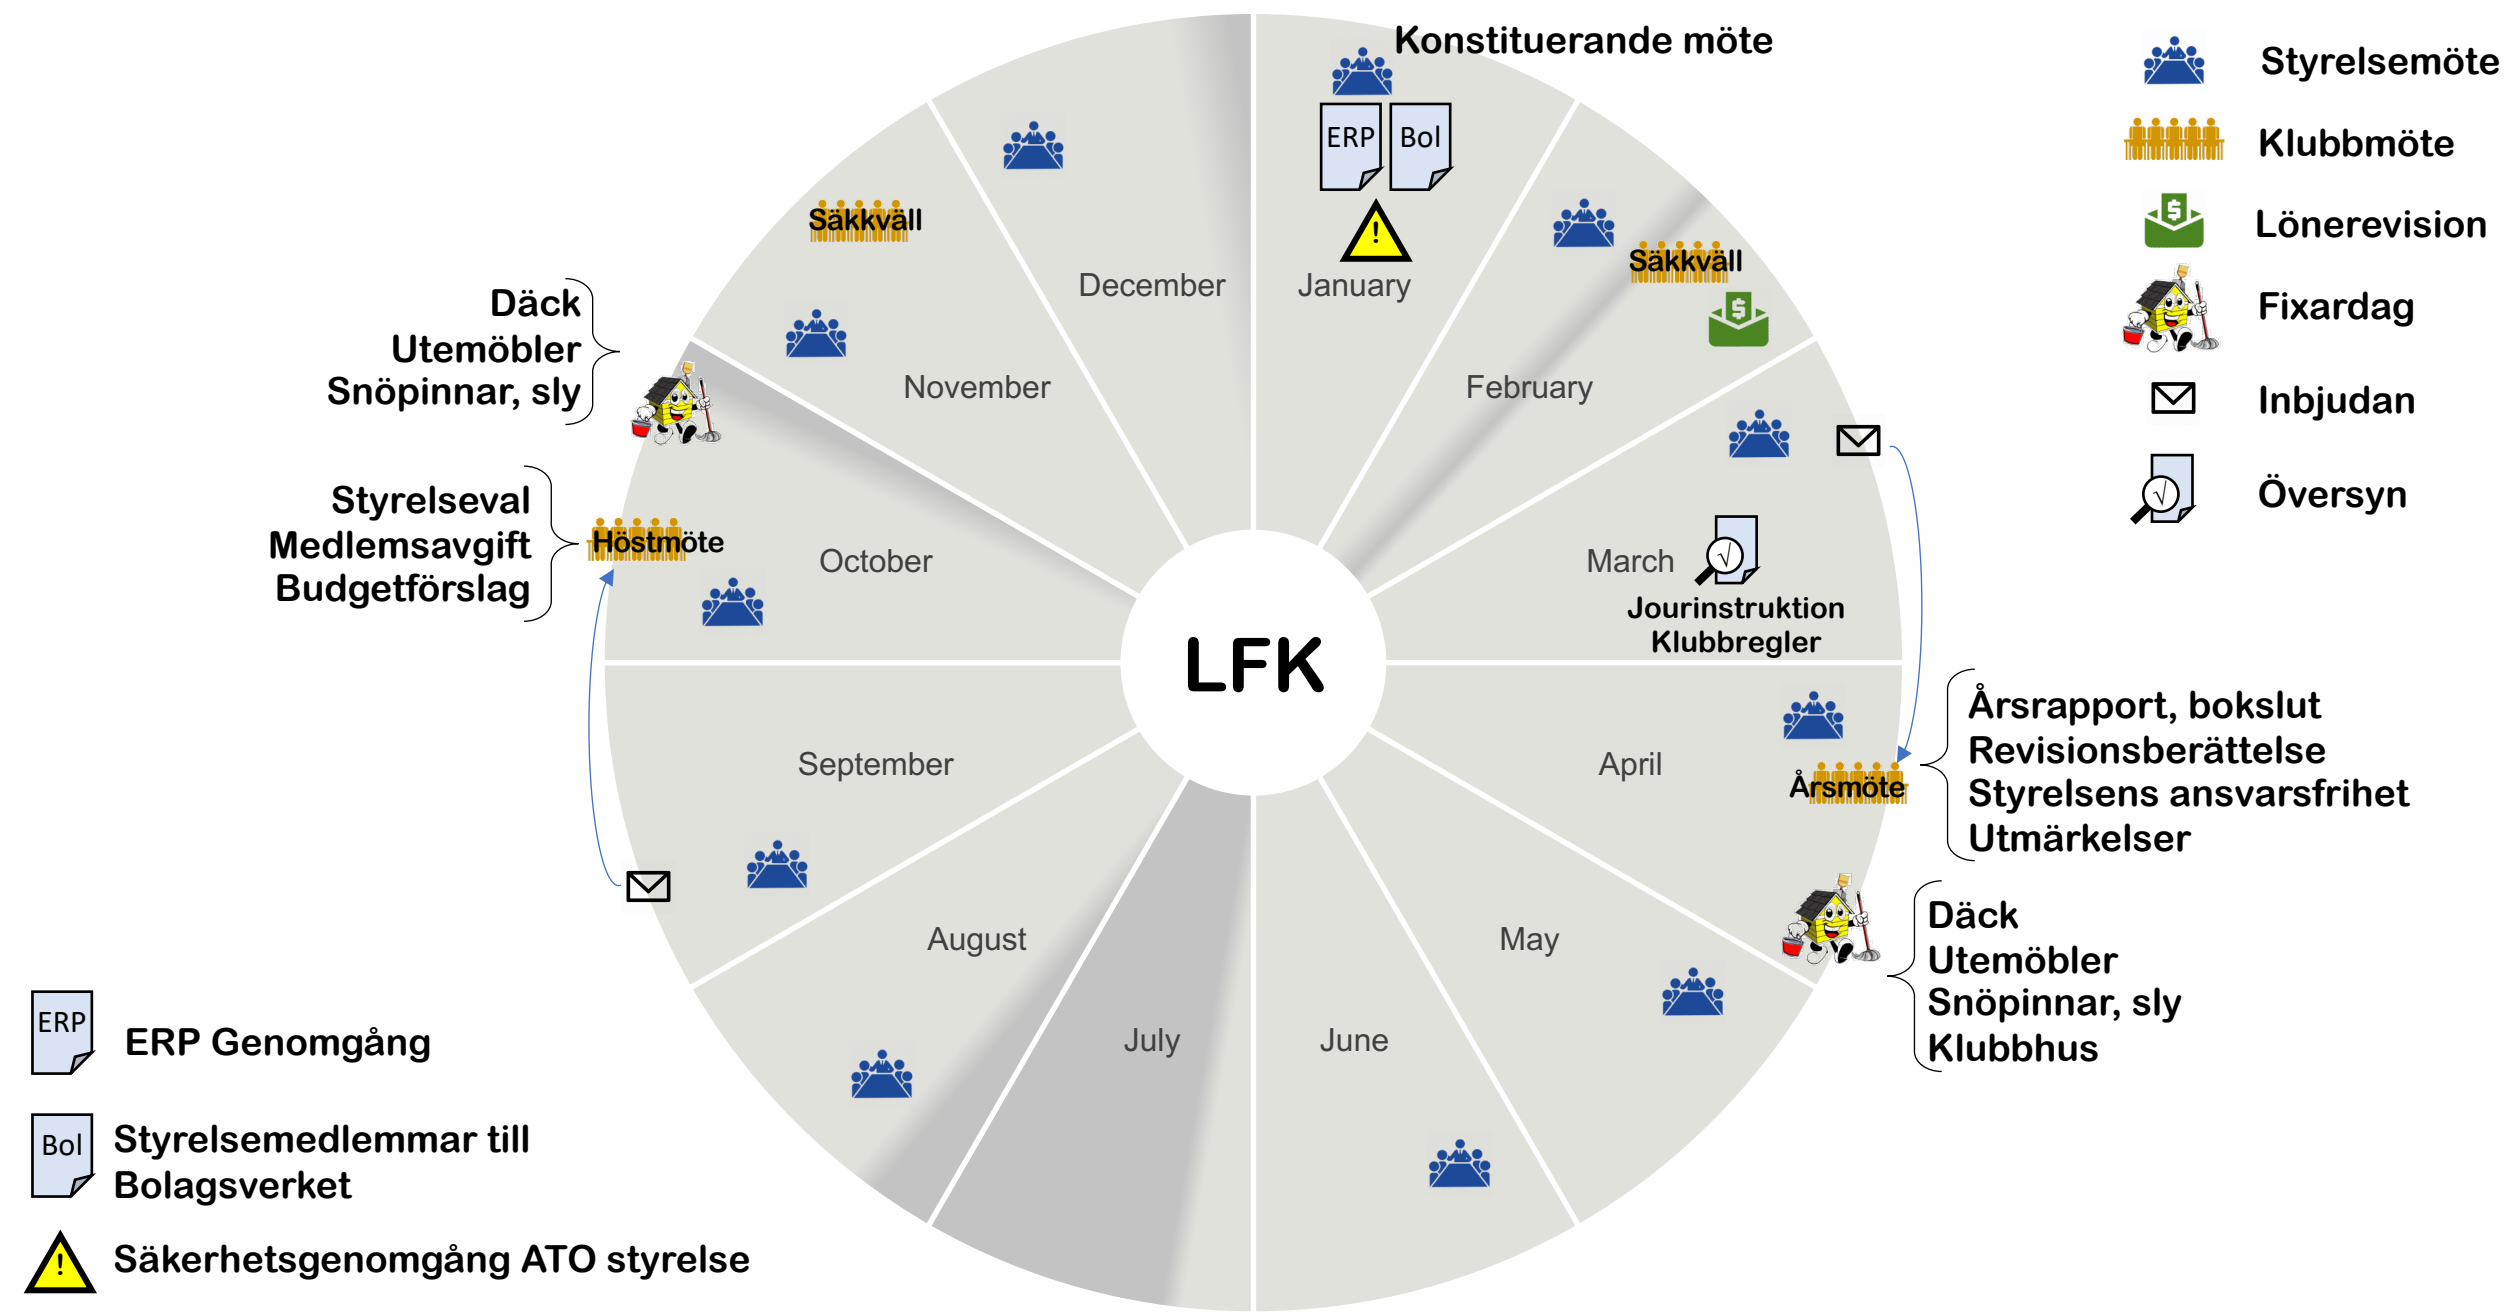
Konstituerande möte

ERP Bol

!

January

Säkkväll

February

March

Jourinstruktion
Klubbregler

April

Årsmöte

Årsrapport, bokslut
Revisionsberättelse
Styrelsens ansvarsfrihet
Utmärkelser

May

Däck
Utemöbler
Snöpinnar, sly
Klubbhus

June

July

August

September

October

Höstmöte

Styrelseval
Medlemsavgift
Budgetförslag

November

Däck
Utemöbler
Snöpinnar, sly

Säkkväll

December

LFK

Styrelsemöte
Klubbmöte
Lönerevision
Fixardag
Inbjudan
Översyn

ERP ERP Genomgång
Bol Styrelsemedlemmar till Bolagsverket
! Säkerhetsgenomgång ATO styrelse